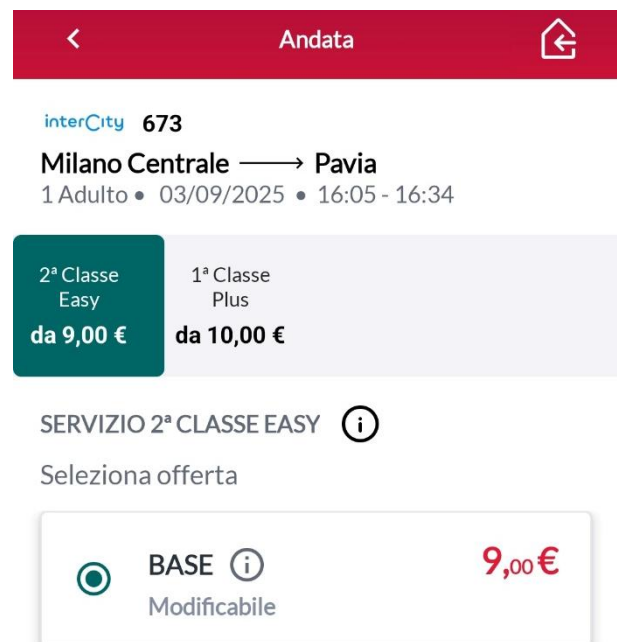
Andata

interCity 673

Milano Centrale ⟶ Pavia

1 Adulto • 03/09/2025 • 16:05 - 16:34

2ª Classe Easy
da 9,00 €

1ª Classe Plus
da 10,00 €

SERVIZIO 2ª CLASSE EASY

Seleziona offerta

BASE
Modificabile

9,00 €